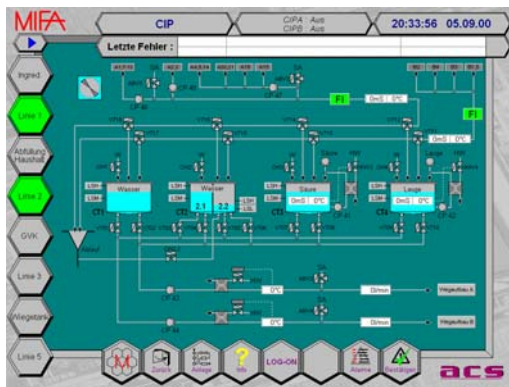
MIFA

CIP

CIPA : Aus
CIPB : Aus

20:33:56 05.09.00

Letzte Fehler :

Ingred

Linie 1

Abfüllung Haushalt

Linie 2

GVK

Linie 3

Wiegetank

Linie 5

FI

0m3 0°C

FI

0m3 0°C

Wasser

CT1

Wasser

2.1

2.2

CT2

Säure

0m3 0°C

CT3

Lauge

0m3 0°C

CT4

0°C

0l/min

0°C

0l/min

Zurück

Anlage

Info

LOG-ON

Alarme

Bestätigen

acs